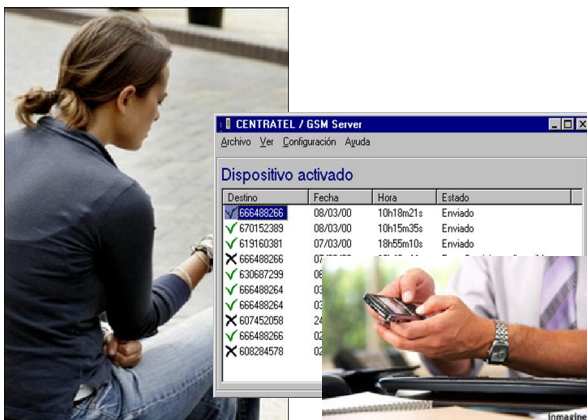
CENTRATEL / GSM Server

Archivo Ver Configuración Ayuda

Dispositivo activado

| Destino | Fecha | Hora | Estado |
|---|---|---|---|
| 666488266 | 08/03/00 | 10h18m21s | Enviado |
| 670152389 | 08/03/00 | 10h15m35s | Enviado |
| 619160381 | 07/03/00 | 18h55m10s | Enviado |
| 666488266 | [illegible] | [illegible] | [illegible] |
| 630687299 | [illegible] | | |
| 666488264 | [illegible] | | |
| 666488264 | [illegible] | | |
| 607452058 | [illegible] | | |
| 666488266 | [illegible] | | |
| 608284578 | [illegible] | | |

Inmagine